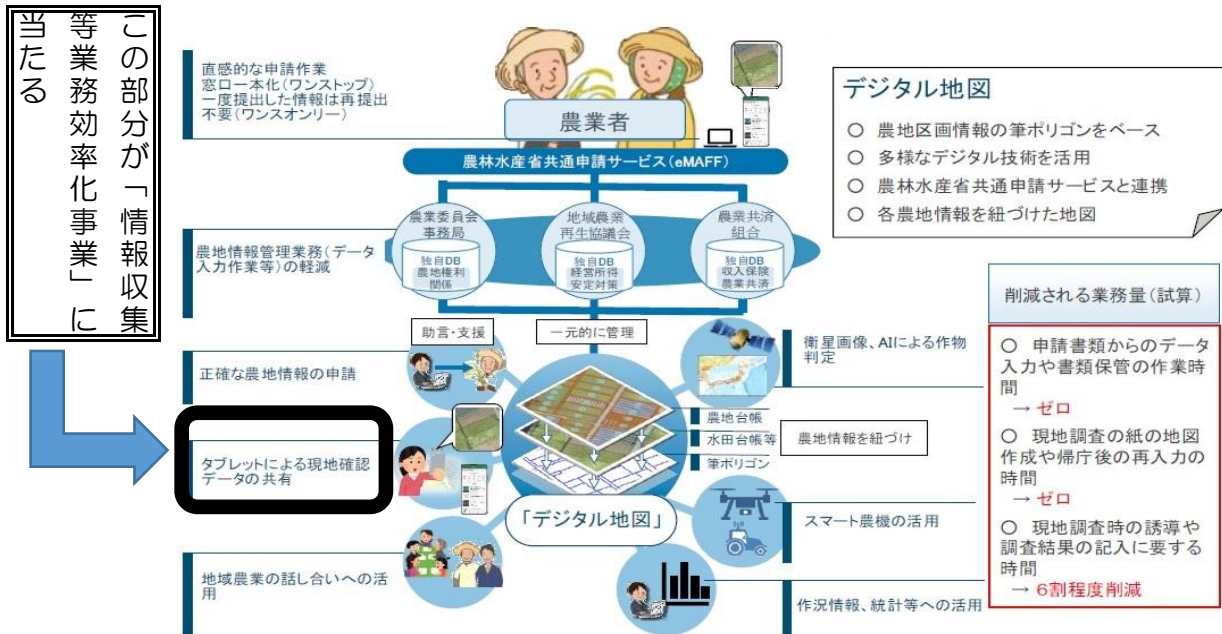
この部分が「情報収集等業務効率化事業」に当たる

直感的な申請作業
窓口一本化（ワンストップ）
一度提出した情報は再提出不要（ワンスオンリー）

農業者

農林水産省共通申請サービス（eMAFF）

農業委員会事務局
独自DB
農地権利関係

地域農業再生協議会
独自DB
経営所得安定対策

農業共済組合
独自DB
収入保険
農業共済

農地情報管理業務（データ入力作業等）の軽減

助言・支援

一元的に管理

正確な農地情報の申請

衛星画像、AIによる作物判定

農地台帳
水田台帳等
筆ポリゴン

農地情報を紐づけ

タブレットによる現地確認データの共有

「デジタル地図」

スマート農機の活用

地域農業の話し合いへの活用

作況情報、統計等への活用

デジタル地図
○ 農地区画情報の筆ポリゴンをベース
○ 多様なデジタル技術を活用
○ 農林水産省共通申請サービスと連携
○ 各農地情報を紐づけた地図

削減される業務量（試算）

○ 申請書類からのデータ入力や書類保管の作業時間
→ ゼロ
○ 現地調査の紙の地図作成や帰庁後の再入力の時間
→ ゼロ
○ 現地調査時の誘導や調査結果の記入に要する時間
→ 6割程度削減